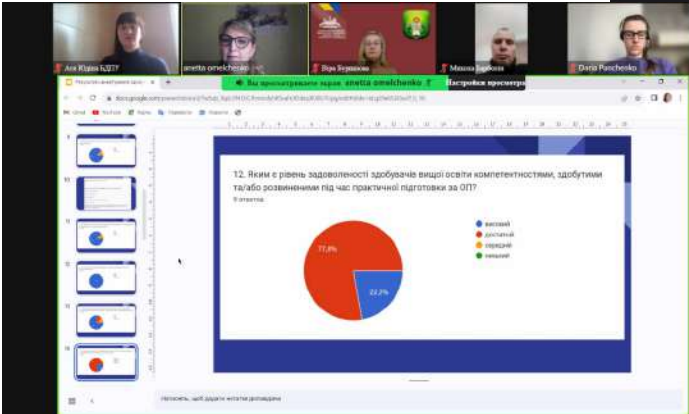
Аня Юдіна БДПУ
anetta omelchenko
Віра Бершацька
Михаіл Ярошенко
Daria Panchenko

Вы просматриваете экран anetta omelchenko
Настройки просмотра

12. Яким є рівень задоволеності здобувачів вищої освіти компетентностями, здобутими та/або розвиненими під час практичної підготовки за ОП?
9 ответов

77,8%
22,2%

високий
достатній
середній
низький

Натисніть, щоб додати нотатки доповідача